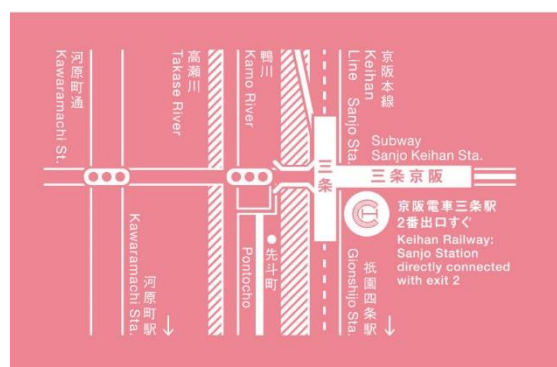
河原町通
Kawaramachi St.

高瀬川
Takase River

鴨川
Kamo River

京阪本線
Keihan Line

Sanjo Sta.

Subway
Sanjo Keihan Sta.

三条京阪

三条

京阪電車三条駅
2番出口すぐ
Keihan Railway:
Sanjo Station
directly connected
with exit 2

Kawaramachi Sta.
河原町駅 ↓

先斗町
Pontocho

Gionshijo Sta.
祇園四条駅 ↓